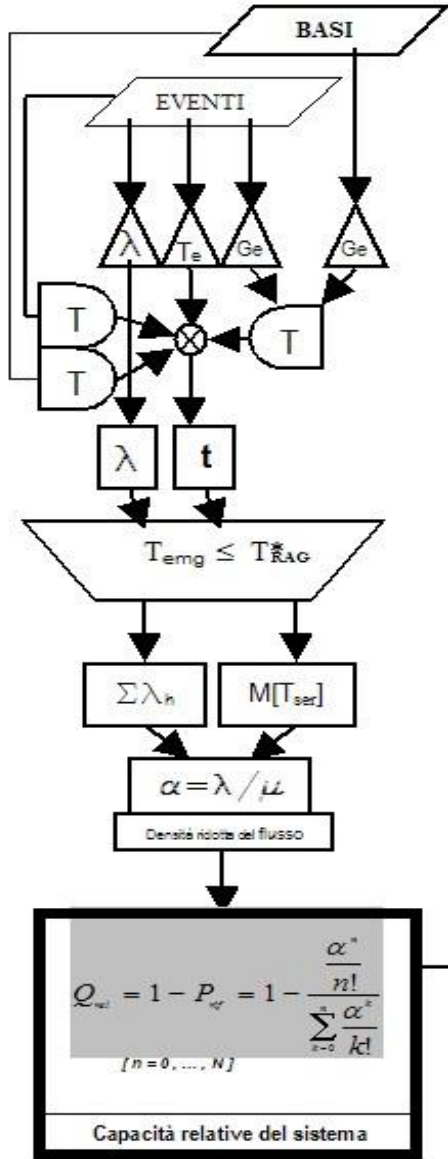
BASI

EVENTI

$\lambda$

Te

Ge

Ge

T

T

T

$\lambda$

t

$T_{emg} \leq T^{*}_{RAG}$

$\sum \lambda_{n}$

$M[T_{ser}]$

$\alpha = \lambda / \mu$

Densità ridotta del flusso

$Q_{rel} = 1 - P_{rif} = 1 - \frac{\frac{\alpha^{n}}{n!}}{\sum_{k=0}^{n} \frac{\alpha^{k}}{k!}}$

$[n = 0, \ldots, N]$

Capacità relative del sistema